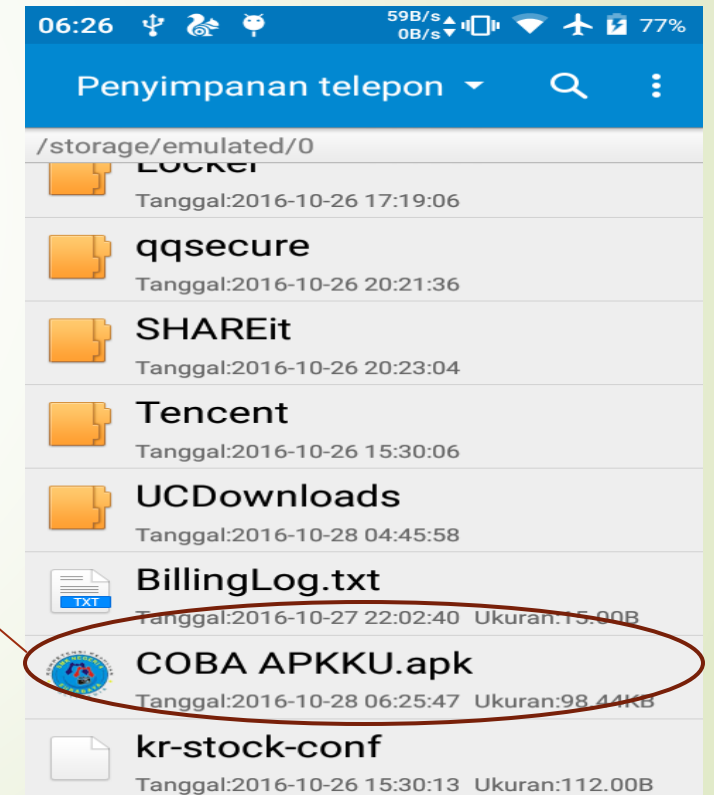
06:26 59B/s 0B/s 77%

Penyimpanan telepon

/storage/emulated/0

Locker
Tanggal:2016-10-26 17:19:06

qqsecure
Tanggal:2016-10-26 20:21:36

SHAREit
Tanggal:2016-10-26 20:23:04

Tencent
Tanggal:2016-10-26 15:30:06

UCDownloads
Tanggal:2016-10-28 04:45:58

TXT
BillingLog.txt
Tanggal:2016-10-27 22:02:40 Ukuran:15.00B

COBA APKKU.apk
Tanggal:2016-10-28 06:25:47 Ukuran:98.44KB

kr-stock-conf
Tanggal:2016-10-26 15:30:13 Ukuran:112.00B